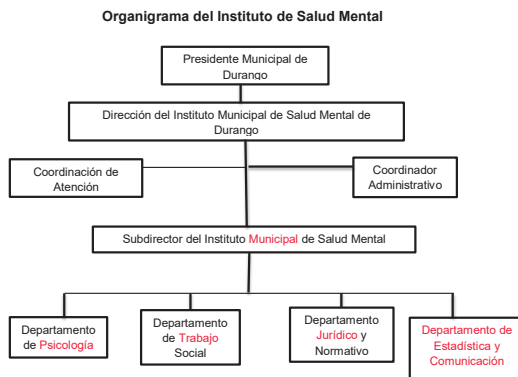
Organigrama del Instituto de Salud Mental

Presidente Municipal de Durango

Dirección del Instituto Municipal de Salud Mental de Durango

Coordinación de Atención

Coordinador Administrativo

Subdirector del Instituto Municipal de Salud Mental

Departamento de Psicología

Departamento de Trabajo Social

Departamento Jurídico y Normativo

Departamento de Estadística y Comunicación